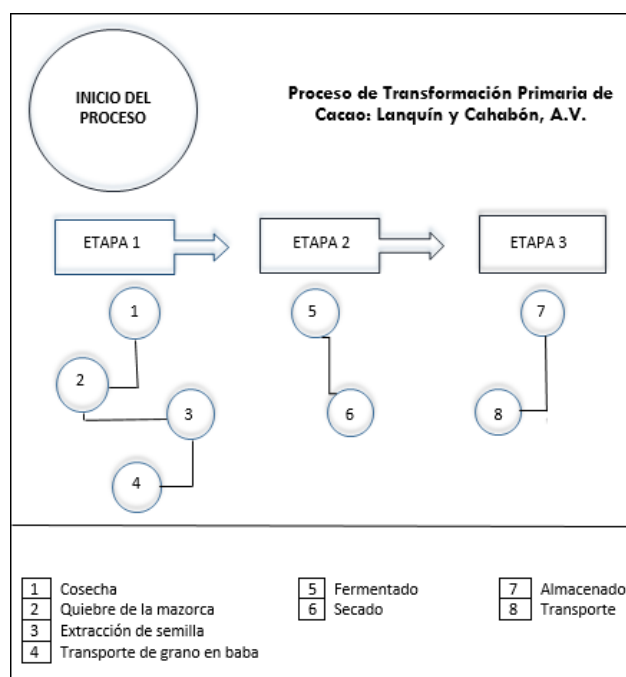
INICIO DEL PROCESO

Proceso de Transformación Primaria de Cacao: Lanquín y Cahabón, A.V.

ETAPA 1

ETAPA 2

ETAPA 3

1

2

3

4

5

6

7

8

| | | | | | |
|---|---|---|---|---|---|
| 1 | Cosecha | 5 | Fermentado | 7 | Almacenado |
| 2 | Quiebre de la mazorca | 6 | Secado | 8 | Transporte |
| 3 | Extracción de semilla | | | | |
| 4 | Transporte de grano en baba | | | | |